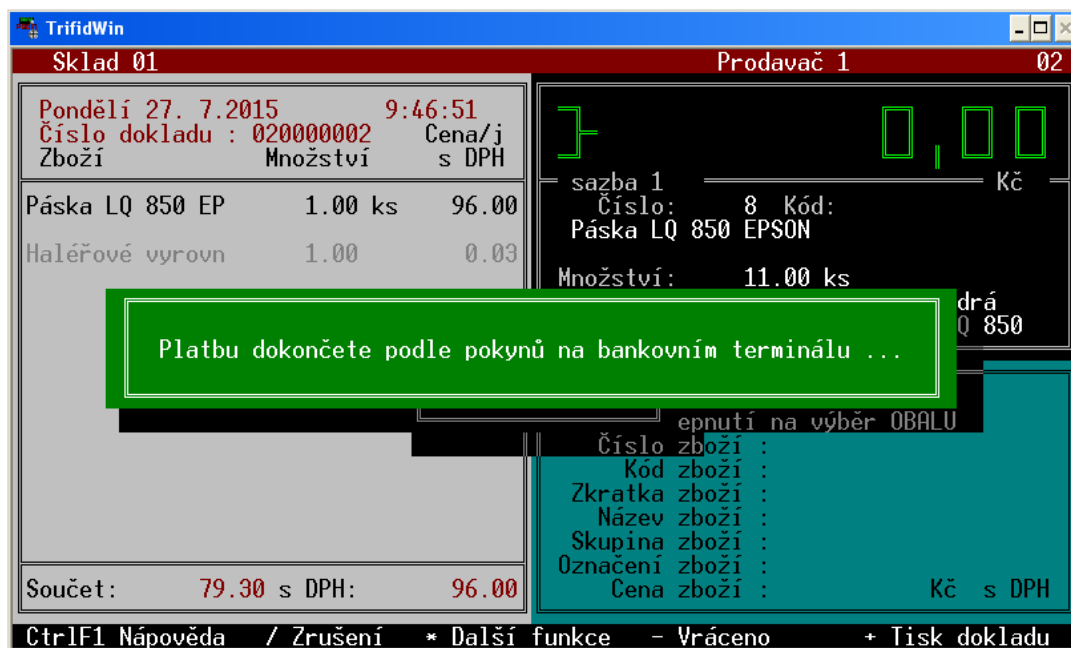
TrifidWin

Sklad 01 Prodavač 1 02

Pondělí 27. 7.2015 9:46:51
Číslo dokladu : 020000002 Cena/j
Zboží Množství s DPH

Páska LQ 850 EP 1.00 ks 96.00

Haléřové vyrovn 1.00 0.03

0,00

sazba 1 Kč
Číslo: 8 Kód:
Páska LQ 850 EPSON

Množství: 11.00 ks

drá
Q 850

Platbu dokončete podle pokynů na bankovním terminálu ...

epnutí na výběr OBALU
Číslo zboží :
Kód zboží :
Zkratka zboží :
Název zboží :
Skupina zboží :
Označení zboží :
Cena zboží : Kč s DPH

Součet: 79.30 s DPH: 96.00

CtrlF1 Nápověda / Zrušení * Další funkce - Vráceno + Tisk dokladu